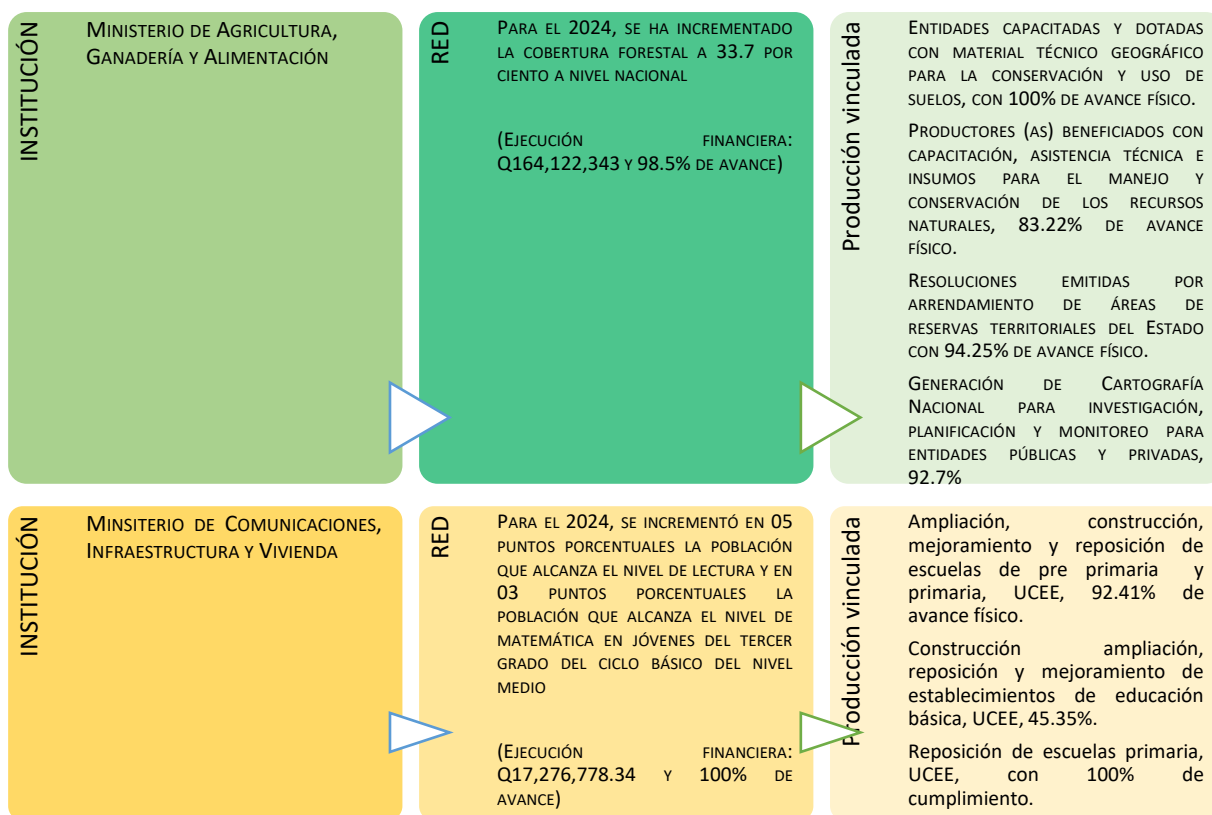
INSTITUCIÓN

Ministerio de Agricultura, Ganadería y Alimentación

RED

Para el 2024, se ha incrementado la cobertura forestal a 33.7 por ciento a nivel nacional

(Ejecución financiera: Q164,122,343 y 98.5% de avance)

Producción vinculada

Entidades capacitadas y dotadas con material técnico geográfico para la conservación y uso de suelos, con 100% de avance físico.

Productores (as) beneficiados con capacitación, asistencia técnica e insumos para el manejo y conservación de los recursos naturales, 83.22% de avance físico.

Resoluciones emitidas por arrendamiento de áreas de reservas territoriales del Estado con 94.25% de avance físico.

Generación de Cartografía Nacional para investigación, planificación y monitoreo para entidades públicas y privadas, 92.7%

INSTITUCIÓN

Minsiterio de Comunicaciones, Infraestructura y Vivienda

RED

Para el 2024, se incrementó en 05 puntos porcentuales la población que alcanza el nivel de lectura y en 03 puntos porcentuales la población que alcanza el nivel de matemática en jóvenes del tercer grado del ciclo básico del nivel medio

(Ejecución financiera: Q17,276,778.34 y 100% de avance)

Producción vinculada

Ampliación, construcción, mejoramiento y reposición de escuelas de pre primaria y primaria, UCEE, 92.41% de avance físico.

Construcción ampliación, reposición y mejoramiento de establecimientos de educación básica, UCEE, 45.35%.

Reposición de escuelas primaria, UCEE, con 100% de cumplimiento.